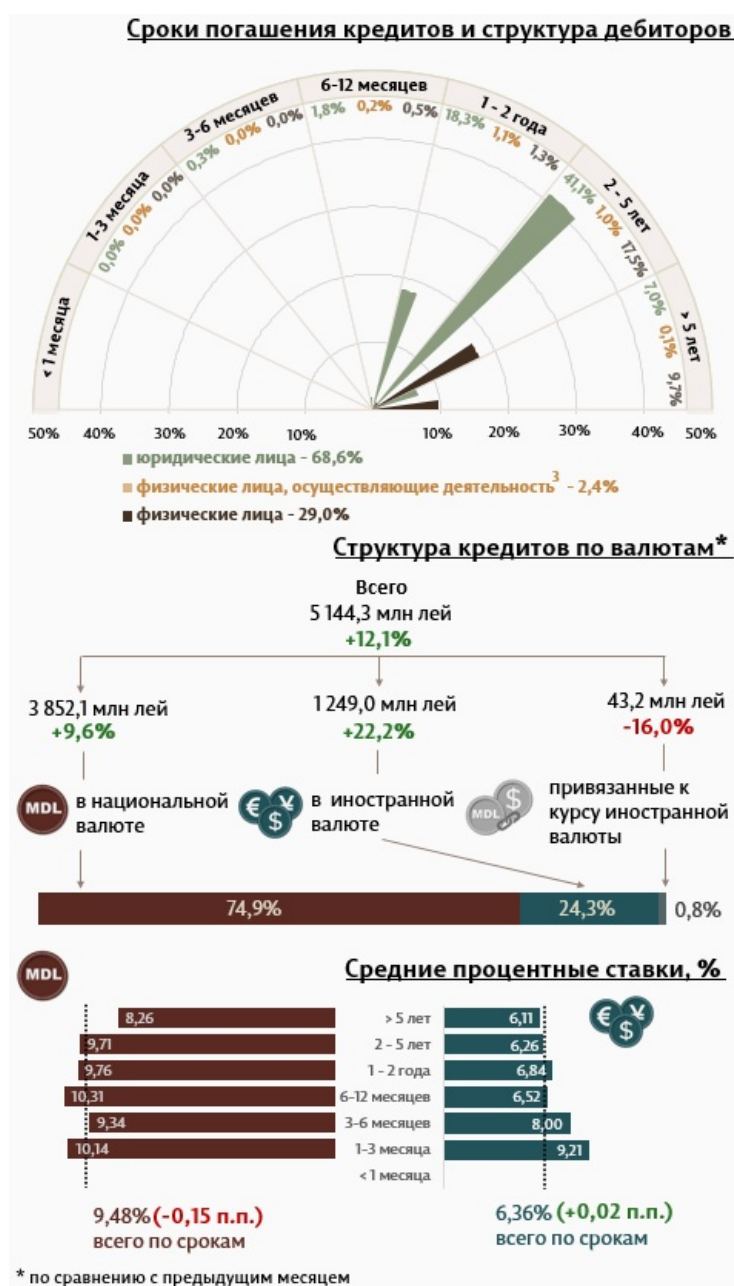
Сроки погашения кредитов и структура дебиторов

< 1 месяца
1-3 месяца 0,0% 0,0% 0,0%
3-6 месяцев 0,3% 0,0% 0,0%
6-12 месяцев 1,8% 0,2% 0,5%
1 - 2 года 18,3% 1,1% 1,3%
2 - 5 лет 41,1% 1,0% 17,5%
> 5 лет 7,0% 0,1% 9,7%

50% 40% 30% 20% 10% 10% 20% 30% 40% 50%

юридические лица - 68,6%
физические лица, осуществляющие деятельность$^3$ - 2,4%
физические лица - 29,0%

Структура кредитов по валютам*

Всего
5 144,3 млн лей
+12,1%

3 852,1 млн лей
+9,6%
MDL в национальной валюте

1 249,0 млн лей
+22,2%
в иностранной валюте

43,2 млн лей
-16,0%
MDL привязанные к курсу иностранной валюты

74,9% 24,3% 0,8%

MDL

Средние процентные ставки, %

| | | |
|---|---|---|
| 8,26 | > 5 лет | 6,11 |
| 9,71 | 2 - 5 лет | 6,26 |
| 9,76 | 1 - 2 года | 6,84 |
| 10,31 | 6-12 месяцев | 6,52 |
| 9,34 | 3-6 месяцев | 8,00 |
| 10,14 | 1-3 месяца | 9,21 |
| | <1 месяца | |

9,48% (-0,15 п.п.)
всего по срокам

6,36% (+0,02 п.п.)
всего по срокам

* по сравнению с предыдущим месяцем